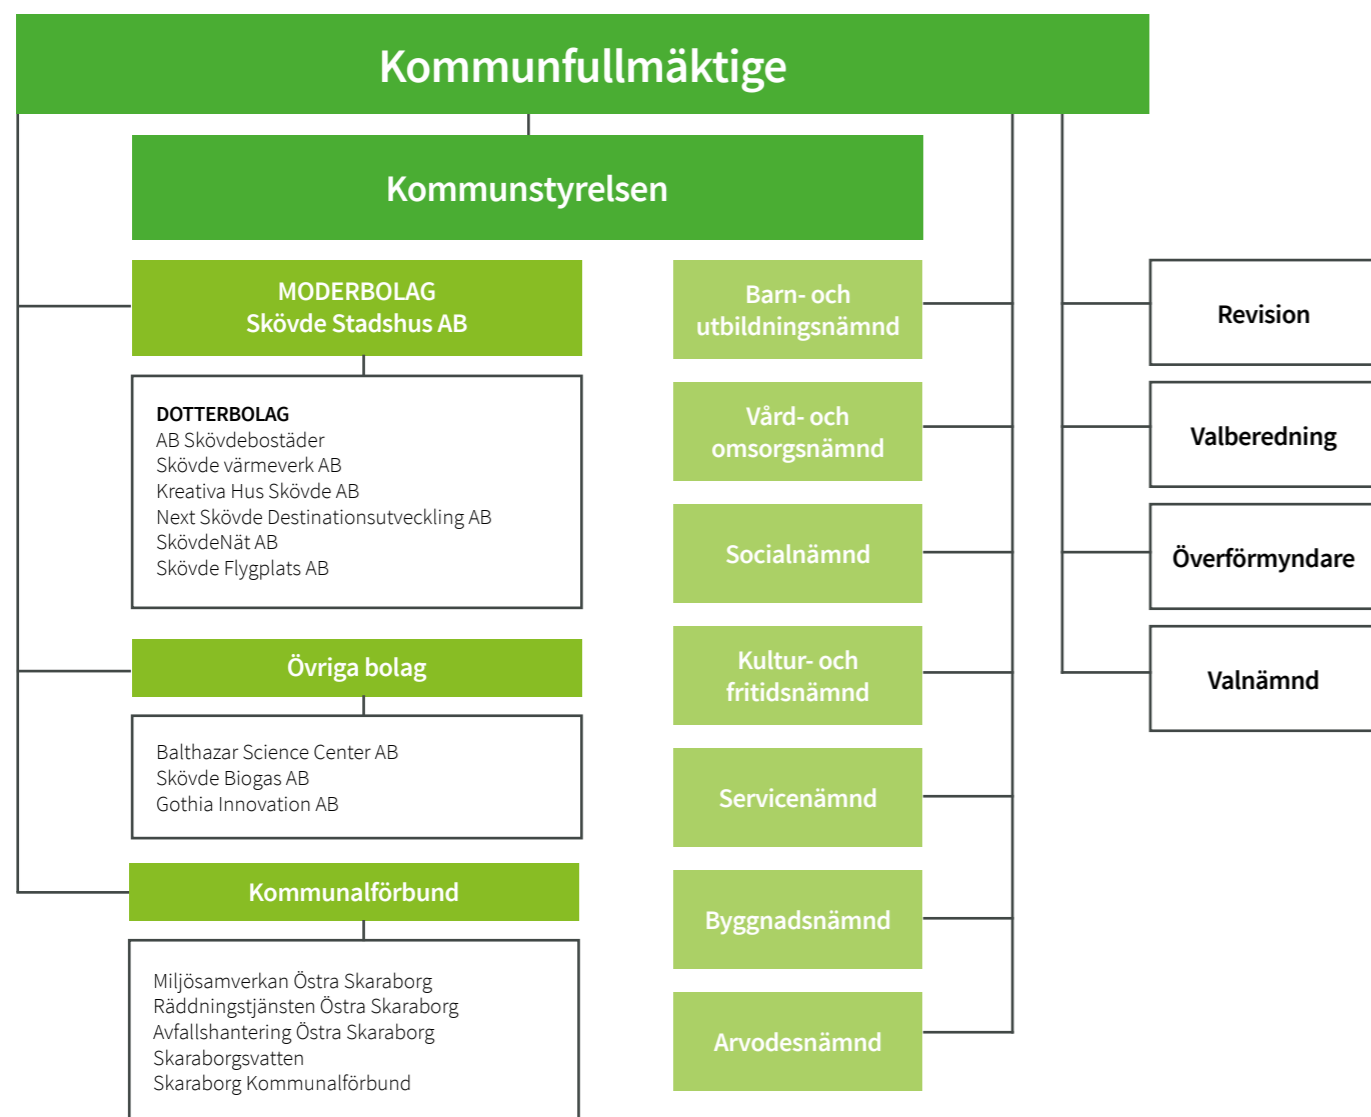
Kommunfullmäktige

Kommunstyrelsen

MODERBOLAG
Skövde Stadshus AB

DOTTERBOLAG
AB Skövdebostäder
Skövde värmeverk AB
Kreativa Hus Skövde AB
Next Skövde Destinationsutveckling AB
SkövdeNät AB
Skövde Flygplats AB

Övriga bolag

Balthazar Science Center AB
Skövde Biogas AB
Gothia Innovation AB

Kommunalförbund

Miljösamverkan Östra Skaraborg
Räddningstjänsten Östra Skaraborg
Avfallshantering Östra Skaraborg
Skaraborgsvatten
Skaraborg Kommunalförbund

Barn- och utbildningsnämnd

Vård- och omsorgsnämnd

Socialnämnd

Kultur- och fritidsnämnd

Servicenämnd

Byggnadsnämnd

Arvodesnämnd

Revision

Valberedning

Överförmyndare

Valnämnd